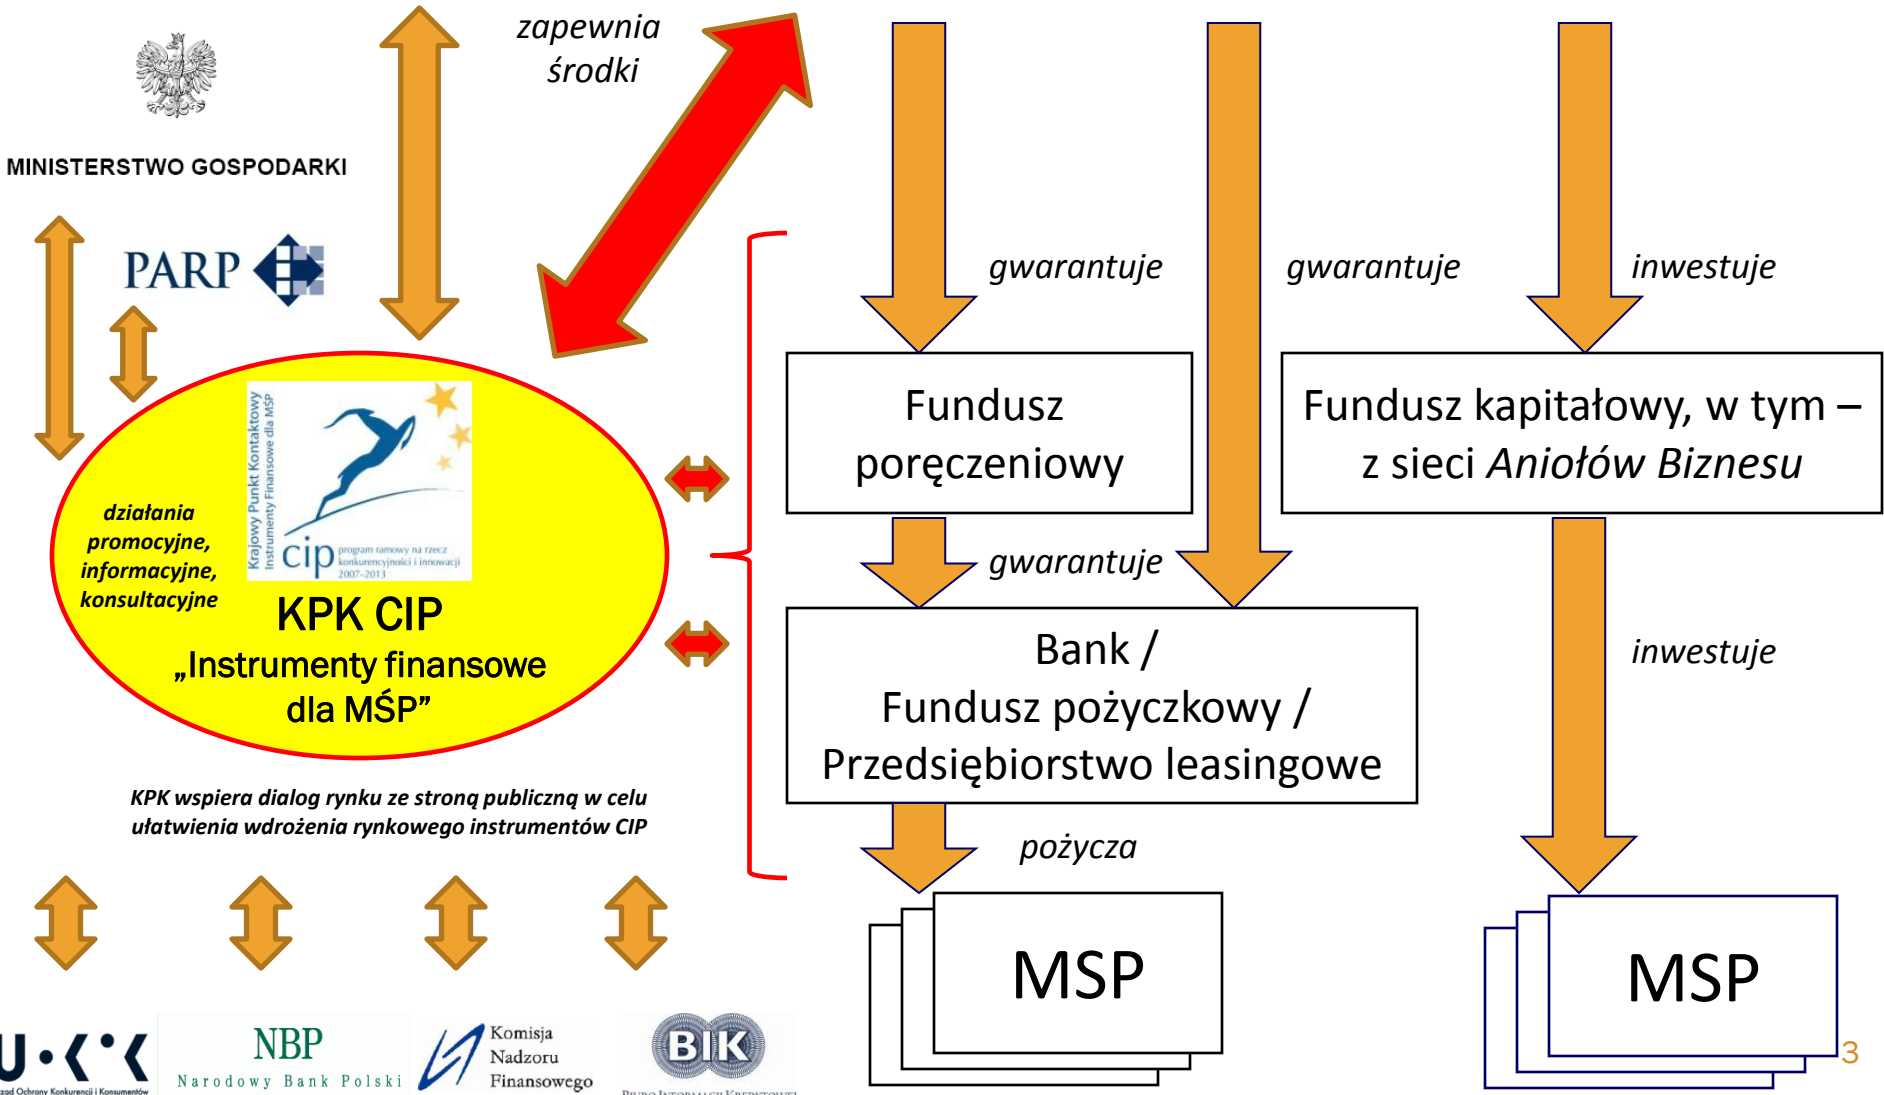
MINISTERSTWO GOSPODARKI

PARP

zapewnia środki

gwarantuje

gwarantuje

inwestuje

Fundusz poręczeniowy

Fundusz kapitałowy, w tym – z sieci *Aniołów Biznesu*

Krajowy Punkt Kontaktowy Instrumenty Finansowe dla MSP

cip program ramowy na rzecz konkurencyjności i innowacji 2007-2013

działania promocyjne, informacyjne, konsultacyjne

KPK CIP „Instrumenty finansowe dla MŚP"

gwarantuje

Bank / Fundusz pożyczkowy / Przedsiębiorstwo leasingowe

inwestuje

KPK wspiera dialog rynku ze stroną publiczną w celu ułatwienia wdrożenia rynkowego instrumentów CIP

pożycza

MSP

MSP

3

U•K•K Urząd Ochrony Konkurencji i Konsumentów

NBP Narodowy Bank Polski

Komisja Nadzoru Finansowego

BIK Biuro Informacji Kredytowej